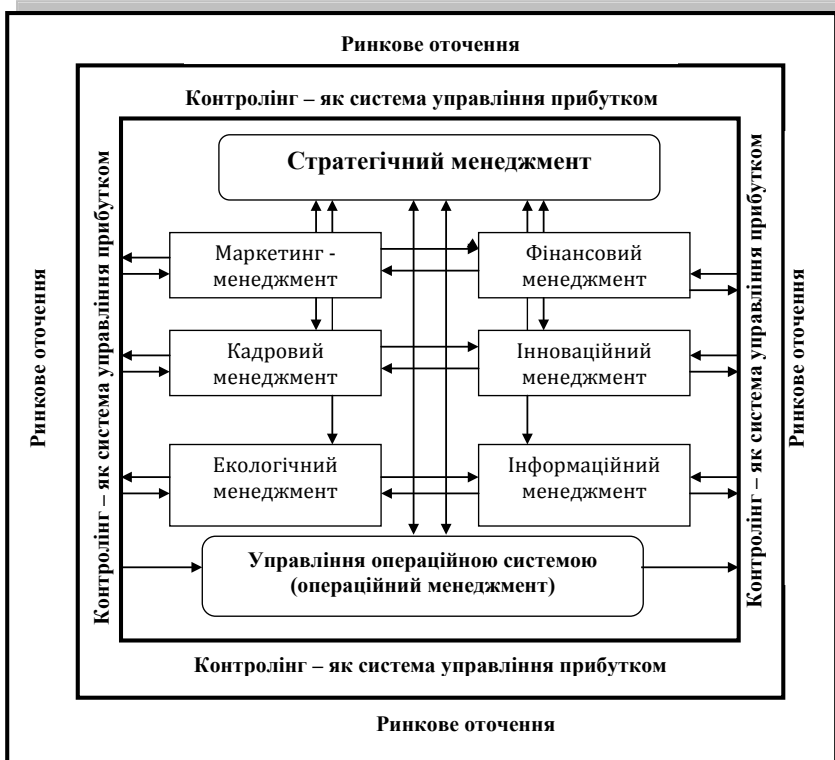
Ринкове оточення

Контролінг – як система управління прибутком

Ринкове оточення

Контролінг – як система управління прибутком

Стратегічний менеджмент

Маркетинг - менеджмент

Фінансовий менеджмент

Кадровий менеджмент

Інноваційний менеджмент

Екологічний менеджмент

Інформаційний менеджмент

Управління операційною системою (операційний менеджмент)

Контролінг – як система управління прибутком

Ринкове оточення

Контролінг – як система управління прибутком

Ринкове оточення